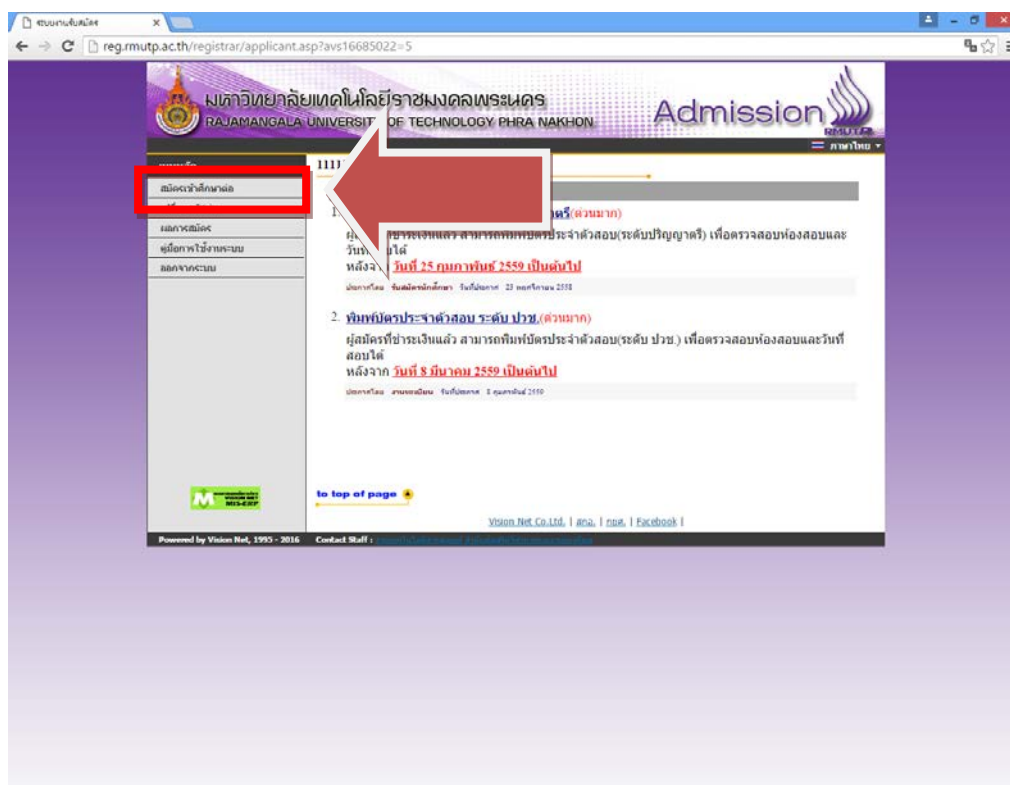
ระบบงานรับสมัคร

reg.rmutp.ac.th/registrar/applicant.asp?avs16685022=5

มหาวิทยาลัยเทคโนโลยีราชมงคลพระนคร
RAJAMANGALA UNIVERSIT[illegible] OF TECHNOLOGY PHRA NAKHON

Admission
RMUTP

ภาษาไทย

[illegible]
สมัครเข้าศึกษาต่อ
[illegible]
ผลการสมัคร
คู่มือการใช้งานระบบ
ออกจากระบบ

111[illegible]

1. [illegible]ตรี(ด่วนมาก)
ผู้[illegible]ชำระเงินแล้ว สามารถพิมพ์บัตรประจำตัวสอบ(ระดับปริญญาตรี) เพื่อตรวจสอบห้องสอบและวัน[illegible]ได้
หลังจาก วันที่ 25 กุมภาพันธ์ 2559 เป็นต้นไป
ประกาศโดย รับสมัครนักศึกษา วันที่ประกาศ 23 พฤศจิกายน 2558

2. พิมพ์บัตรประจำตัวสอบ ระดับ ปวช.(ด่วนมาก)
ผู้สมัครที่ชำระเงินแล้ว สามารถพิมพ์บัตรประจำตัวสอบ(ระดับ ปวช.) เพื่อตรวจสอบห้องสอบและวันที่สอบได้
หลังจาก วันที่ 8 มีนาคม 2559 เป็นต้นไป
ประกาศโดย งานทะเบียน วันที่ประกาศ 5 กุมภาพันธ์ 2559

to top of page

Vision Net Co.Ltd. | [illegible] | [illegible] | Facebook |

Powered by Vision Net, 1995 - 2016   Contact Staff : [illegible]